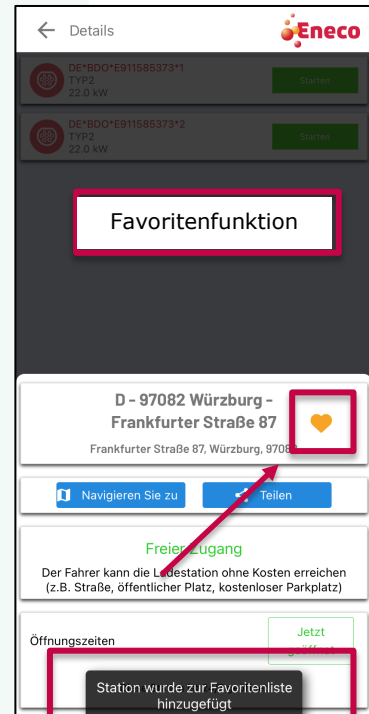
Details

Eneco

DE*BDO*E911585373*1
TYP2
22.0 kW

Starten

DE*BDO*E911585373*2
TYP2
22.0 kW

Starten

Favoritenfunktion

D - 97082 Würzburg - Frankfurter Straße 87

Frankfurter Straße 87, Würzburg, 9708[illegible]

Navigieren Sie zu

Teilen

Freier Zugang

Der Fahrer kann die L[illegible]destation ohne Kosten erreichen (z.B. Straße, öffentlicher Platz, kostenloser Parkplatz)

Öffnungszeiten

Jetzt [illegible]

Station wurde zur Favoritenliste hinzugefügt